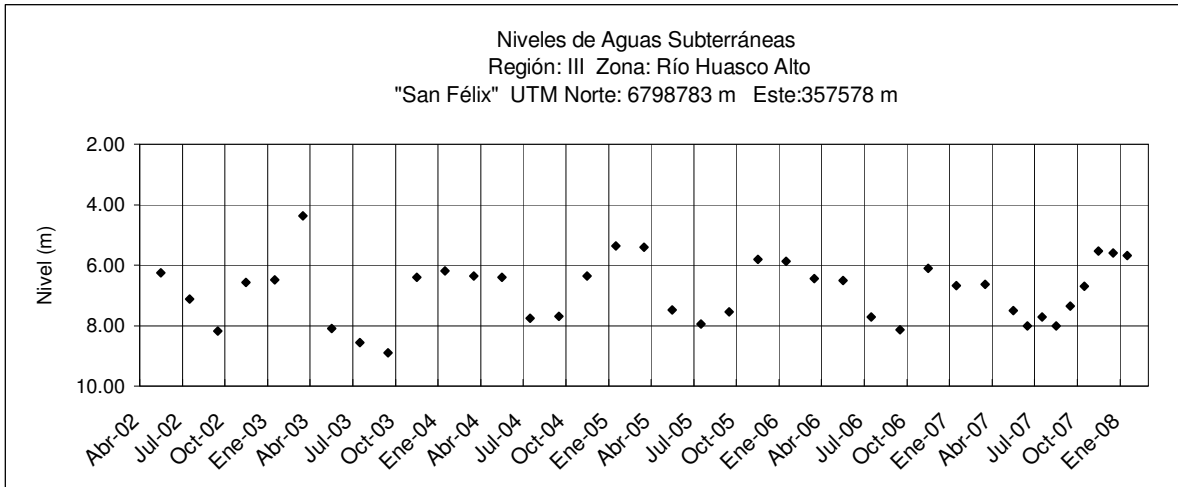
Niveles de Aguas Subterráneas
Región: III Zona: Río Huasco Alto
"San Félix" UTM Norte: 6798783 m Este:357578 m

Nivel (m)

2.00
4.00
6.00
8.00
10.00

Abr-02
Jul-02
Oct-02
Ene-03
Abr-03
Jul-03
Oct-03
Ene-04
Abr-04
Jul-04
Oct-04
Ene-05
Abr-05
Jul-05
Oct-05
Ene-06
Abr-06
Jul-06
Oct-06
Ene-07
Abr-07
Jul-07
Oct-07
Ene-08